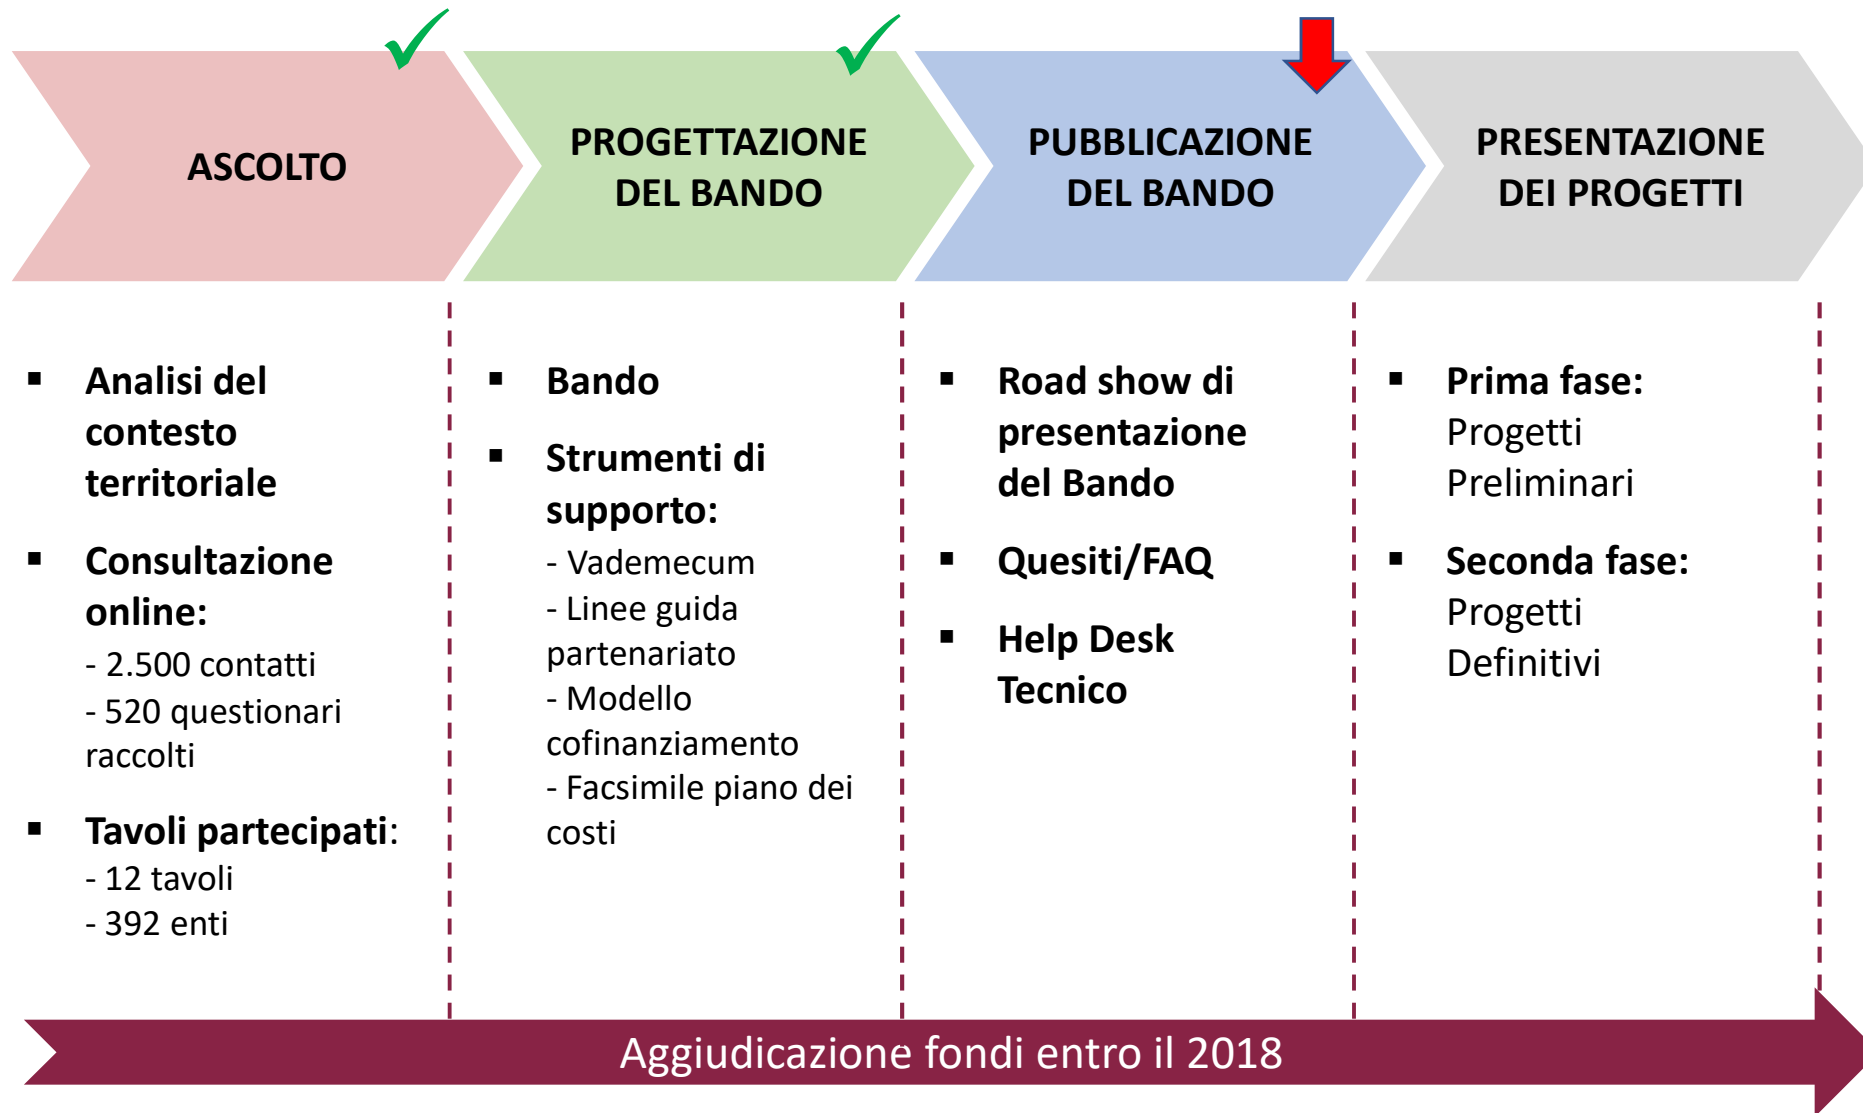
ASCOLTO

PROGETTAZIONE DEL BANDO

PUBBLICAZIONE DEL BANDO

PRESENTAZIONE DEI PROGETTI

▪ Analisi del contesto territoriale

▪ Consultazione online:
- 2.500 contatti
- 520 questionari raccolti

▪ Tavoli partecipati:
- 12 tavoli
- 392 enti

▪ Bando

▪ Strumenti di supporto:
- Vademecum
- Linee guida partenariato
- Modello cofinanziamento
- Facsimile piano dei costi

▪ Road show di presentazione del Bando

▪ Quesiti/FAQ

▪ Help Desk Tecnico

▪ Prima fase: Progetti Preliminari

▪ Seconda fase: Progetti Definitivi

Aggiudicazione fondi entro il 2018